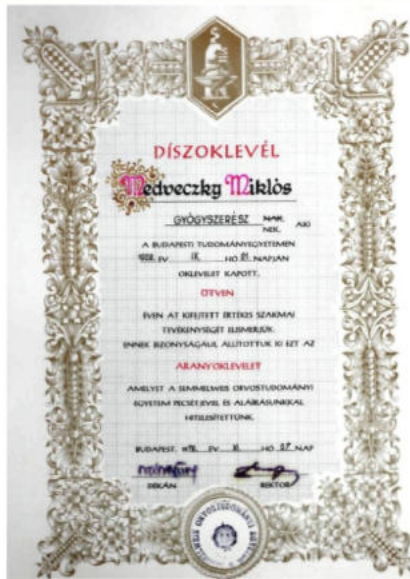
DÍSZOKLEVÉL

Nedveczky Miklós

GYÓGYSZERÉSZ NAK. NEK. AKI

A BUDAPESTI TUDOMÁNYEGYETEMEN

1928. ÉV IX. HÓ 01. NAPJÁN

OKLEVELET KAPOTT.

ÖTVEN

ÉVEN ÁT KIFEJTETT ÉRTÉKES SZAKMAI TEVÉKENYSÉGÉT ELISMERJÜK.

ENNEK BIZONYSÁGÁUL ÁLLÍTOTTUK KI EZT AZ

ARANYOKLEVELET

AMELYET A SEMMELWEIS ORVOSTUDOMÁNYI EGYETEM PECSÉTJÉVEL ÉS ALÁÍRÁSUNKKAL HITELESÍTETTÜNK.

BUDAPEST, 1978. ÉV XI. HÓ 27. NAP

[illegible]
DÉKÁN

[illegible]
REKTOR

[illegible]